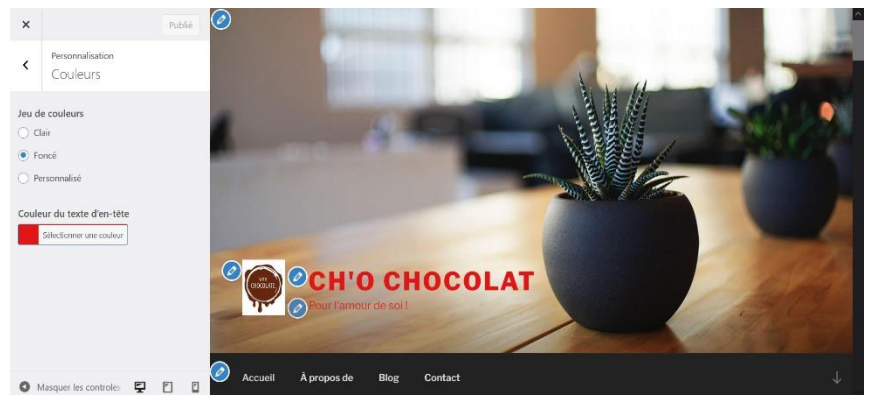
×

Publié

Personnalisation
Couleurs

Jeu de couleurs
Clair
Foncé
Personnalisé

Couleur du texte d'en-tête
Sélectionner une couleur

Masquer les controles

CHOCOLATE

CH'O CHOCOLAT
Pour l'amour de soi !

Accueil
À propos de
Blog
Contact